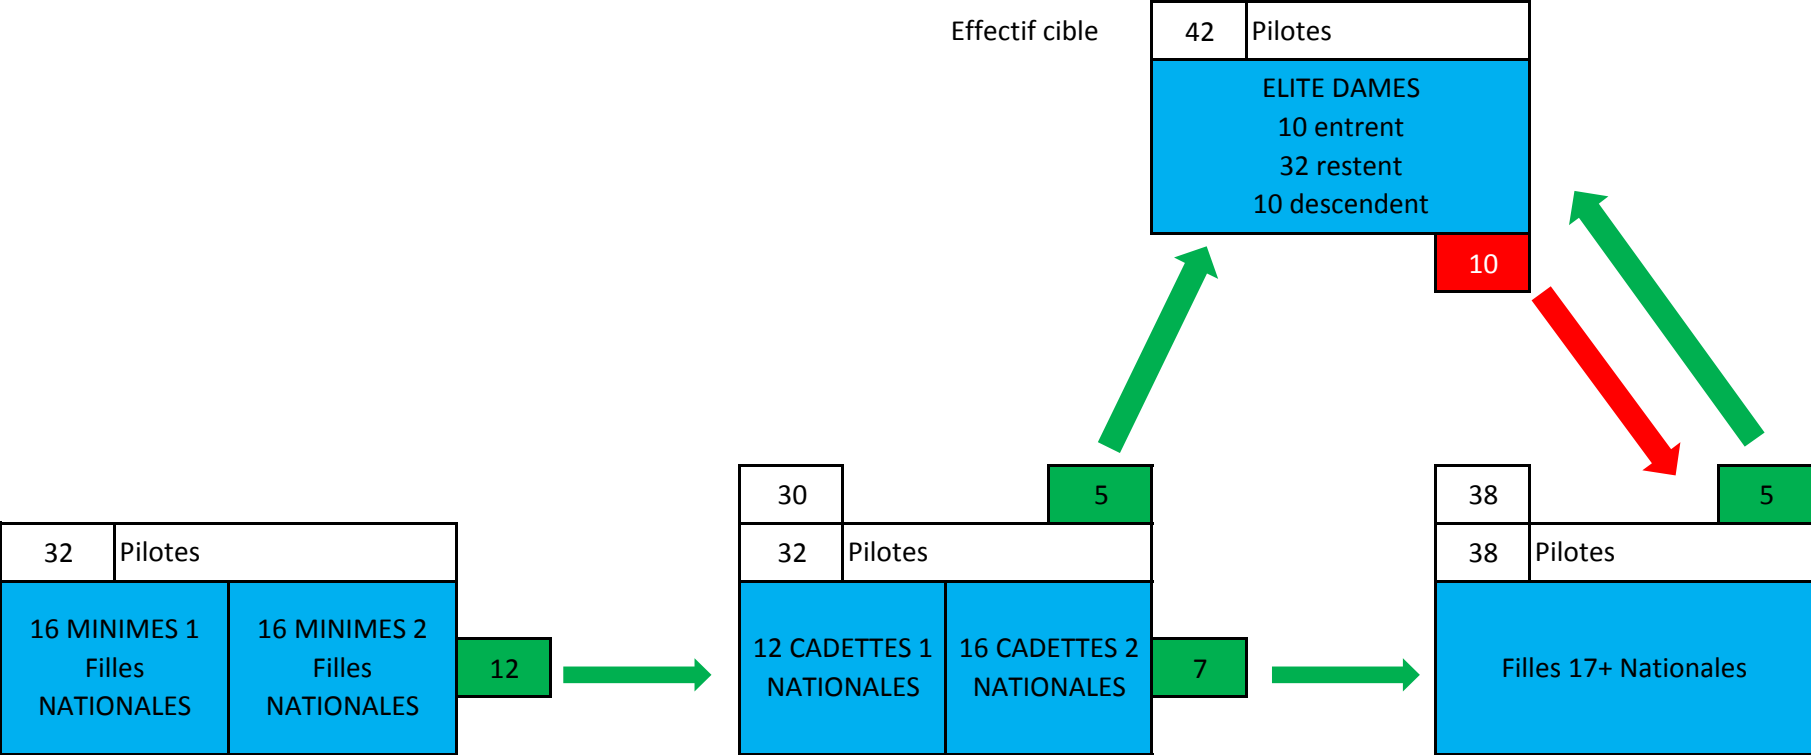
Effectif cible

| 42 | Pilotes |
|---|---|

ELITE DAMES
10 entrent
32 restent
10 descendent

10

| 32 | Pilotes |
|---|---|

16 MINIMES 1 Filles NATIONALES

16 MINIMES 2 Filles NATIONALES

12

30

5

| 32 | Pilotes |
|---|---|

12 CADETTES 1 NATIONALES

16 CADETTES 2 NATIONALES

7

38

5

| 38 | Pilotes |
|---|---|

Filles 17+ Nationales